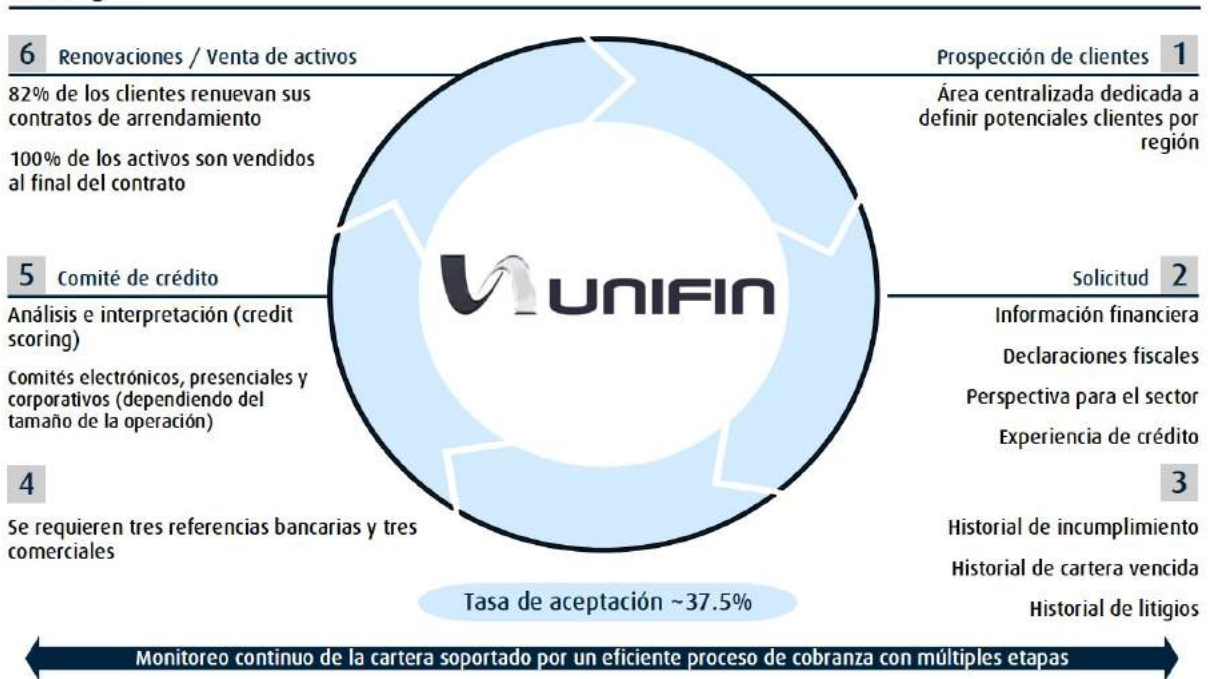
6 Renovaciones / Venta de activos

82% de los clientes renuevan sus contratos de arrendamiento

100% de los activos son vendidos al final del contrato

Prospección de clientes 1

Área centralizada dedicada a definir potenciales clientes por región

UNIFIN

5 Comité de crédito

Análisis e interpretación (credit scoring)

Comités electrónicos, presenciales y corporativos (dependiendo del tamaño de la operación)

Solicitud 2

Información financiera

Declaraciones fiscales

Perspectiva para el sector

Experiencia de crédito

4

Se requieren tres referencias bancarias y tres comerciales

3

Historial de incumplimiento

Historial de cartera vencida

Historial de litigios

Tasa de aceptación ~37.5%

Monitoreo continuo de la cartera soportado por un eficiente proceso de cobranza con múltiples etapas